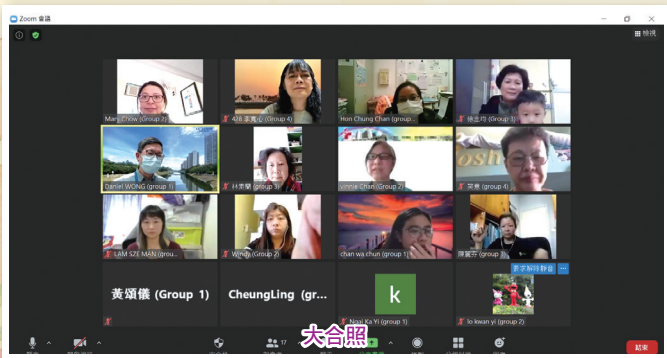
Zoom 會議

檢視

Mary Chow (Group 2)

426 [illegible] (group 4)

Hon Chung Chan (group...

徐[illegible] (group...

Daniel WONG (group 1)

林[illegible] (group 3)

Vinnie Chan (Group 2)

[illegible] (group 4)

LAM SZE MAN (grou...

Windy (Group 2)

chan wa chun (group 1)

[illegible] (group...

黃頌儀 (Group 1)

CheungLing (gr...

k

Ngai Ka Yi (group 1)

lo kwan yi (group 2)

大合照

結束

17